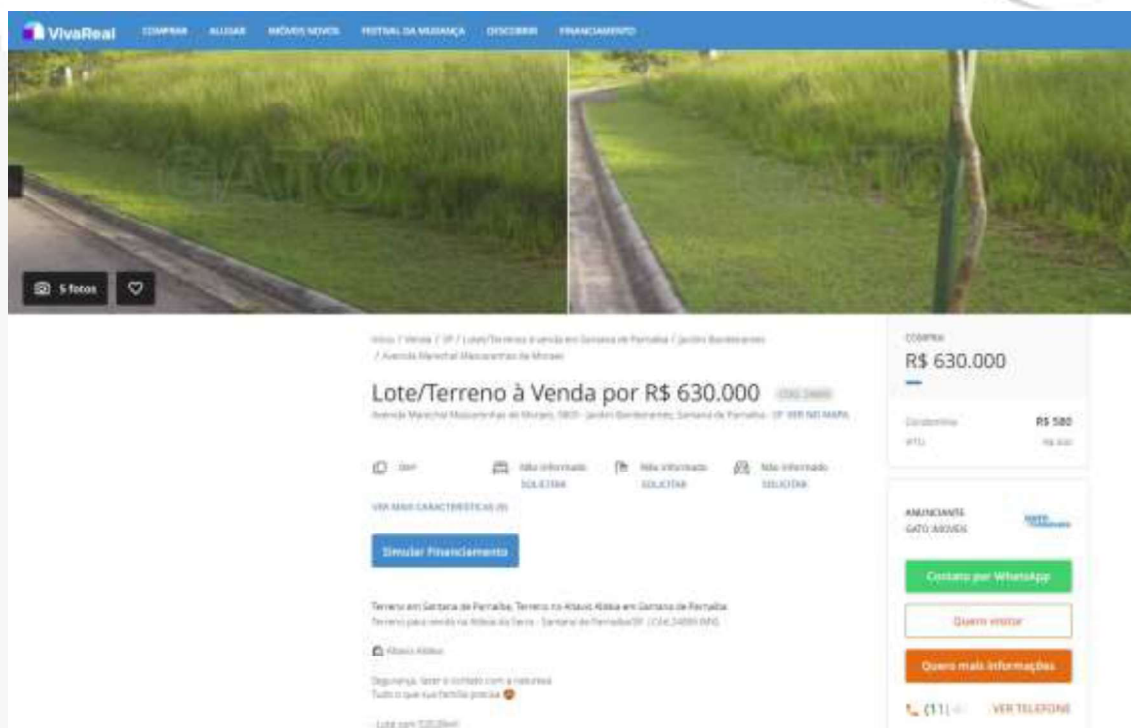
VivaReal COMPRAR ALUGAR IMÓVEIS NOVOS FESTIVAL DA MUDANÇA DESCOBRIR FINANCIAMENTO

GATO

5 fotos

Início / Venda / SP / Lote/Terreno à venda em Santana de Parnaíba / Jardim Bandeirantes / Avenida Marechal Mascarenhas de Moraes

Lote/Terreno à Venda por R$ 630.000 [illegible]

Avenida Marechal Mascarenhas de Moraes, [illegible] - Jardim Bandeirantes, Santana de Parnaíba - SP VER NO MAPA

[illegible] Não informado SOLICITAR Não informado SOLICITAR Não informado SOLICITAR

VER MAIS CARACTERÍSTICAS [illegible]

Simular Financiamento

Terreno em Santana de Parnaíba, Terreno no Alphaville Aldeia em Santana de Parnaíba

Terreno para venda na Aldeia da Serra - Santana de Parnaíba/SP. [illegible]

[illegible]

Segurança, lazer e contato com a natureza. Tudo o que sua família precisa

- Lote com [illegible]

COMPRA
R$ 630.000

Condomínio R$ 580
IPTU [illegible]

ANUNCIANTE
GATO IMÓVEIS

Contato por WhatsApp

Quero visitar

Quero mais informações

(11) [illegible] VER TELEFONE